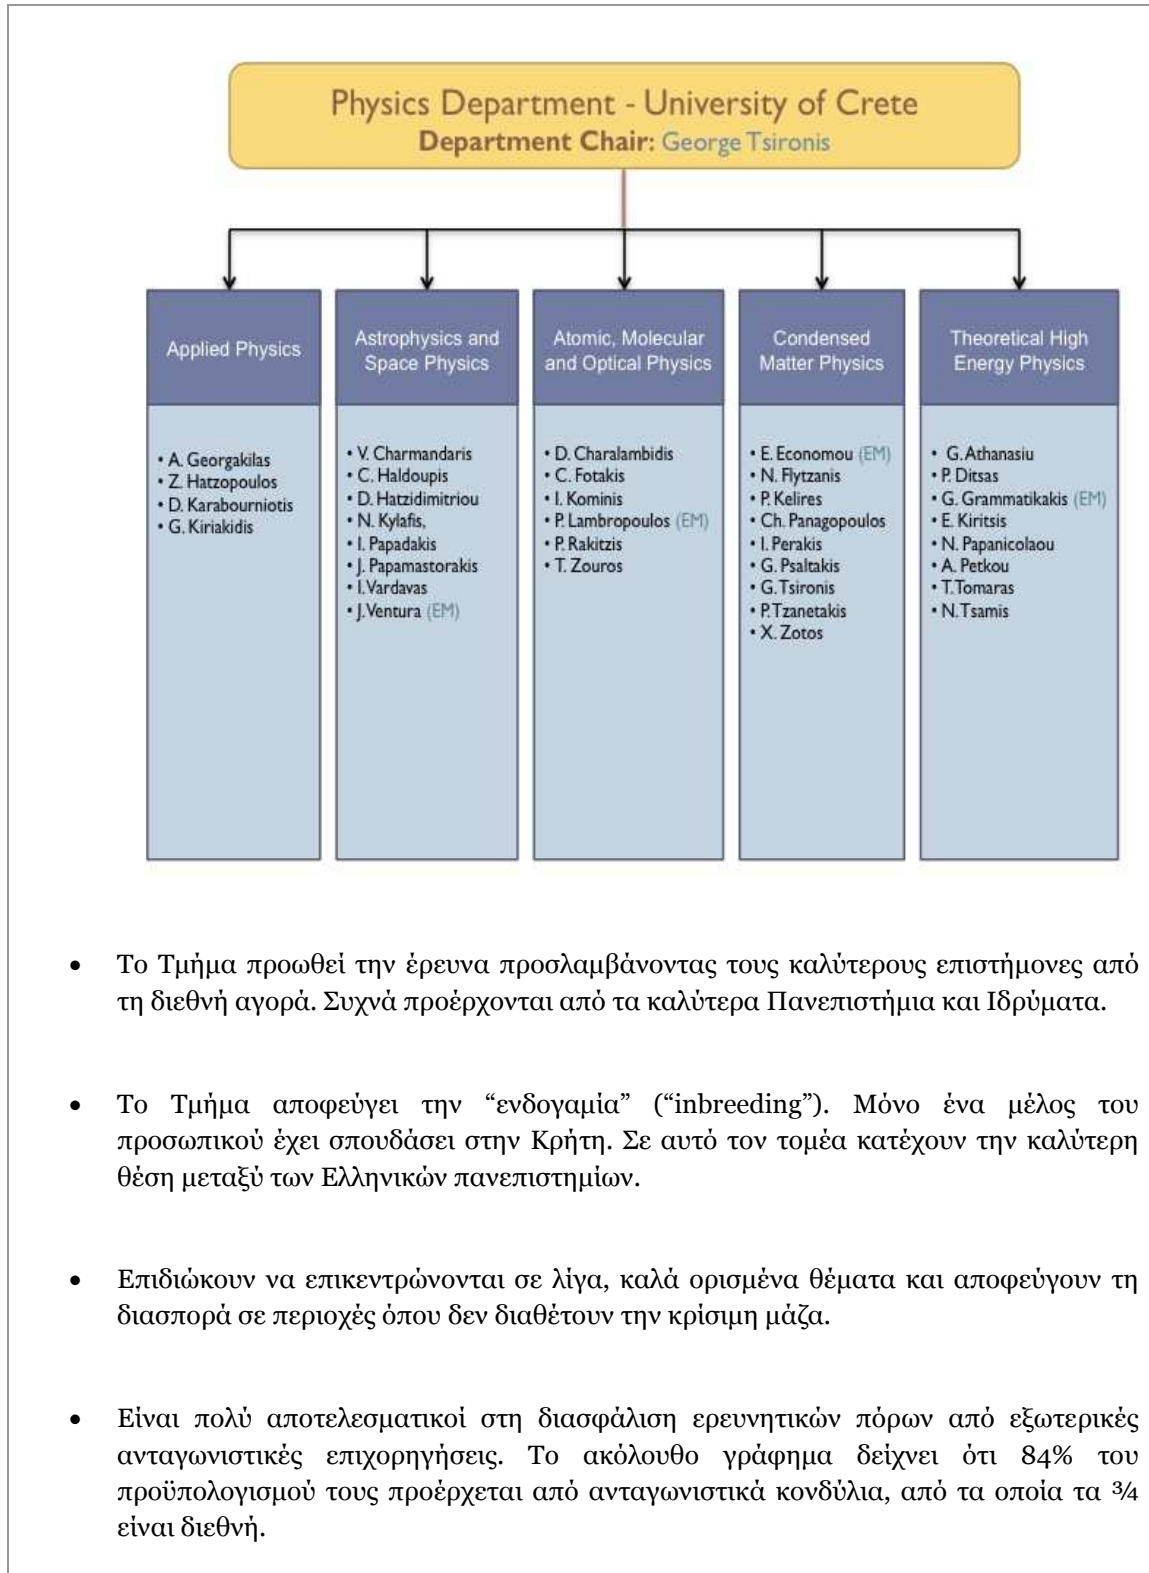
Physics Department - University of Crete
Department Chair: George Tsironis

Applied Physics
• A. Georgakilas
• Z. Hatzopoulos
• D. Karabourniotis
• G. Kiriakidis

Astrophysics and Space Physics
• V. Charmandaris
• C. Haldoupis
• D. Hatzidimitriou
• N. Kylafis,
• I. Papadakis
• J. Papamastorakis
• I. Vardavas
• J. Ventura (EM)

Atomic, Molecular and Optical Physics
• D. Charalambidis
• C. Fotakis
• I. Kominis
• P. Lambropoulos (EM)
• P. Rakitzis
• T. Zouros

Condensed Matter Physics
• E. Economou (EM)
• N. Flytzanis
• P. Kelires
• Ch. Panagopoulos
• I. Perakis
• G. Psaltakis
• G. Tsironis
• P. Tzanetakis
• X. Zotos

Theoretical High Energy Physics
• G. Athanasiu
• P. Ditsas
• G. Grammatikakis (EM)
• E. Kiritsis
• N. Papanicolaou
• A. Petkou
• T. Tomaras
• N. Tsamis

• Το Τμήμα προωθεί την έρευνα προσλαμβάνοντας τους καλύτερους επιστήμονες από τη διεθνή αγορά. Συχνά προέρχονται από τα καλύτερα Πανεπιστήμια και Ιδρύματα.

• Το Τμήμα αποφεύγει την “ενδογαμία” (“inbreeding”). Μόνο ένα μέλος του προσωπικού έχει σπουδάσει στην Κρήτη. Σε αυτό τον τομέα κατέχουν την καλύτερη θέση μεταξύ των Ελληνικών πανεπιστημίων.

• Επιδιώκουν να επικεντρώνονται σε λίγα, καλά ορισμένα θέματα και αποφεύγουν τη διασπορά σε περιοχές όπου δεν διαθέτουν την κρίσιμη μάζα.

• Είναι πολύ αποτελεσματικοί στη διασφάλιση ερευνητικών πόρων από εξωτερικές ανταγωνιστικές επιχορηγήσεις. Το ακόλουθο γράφημα δείχνει ότι 84% του προϋπολογισμού τους προέρχεται από ανταγωνιστικά κονδύλια, από τα οποία τα ¾ είναι διεθνή.